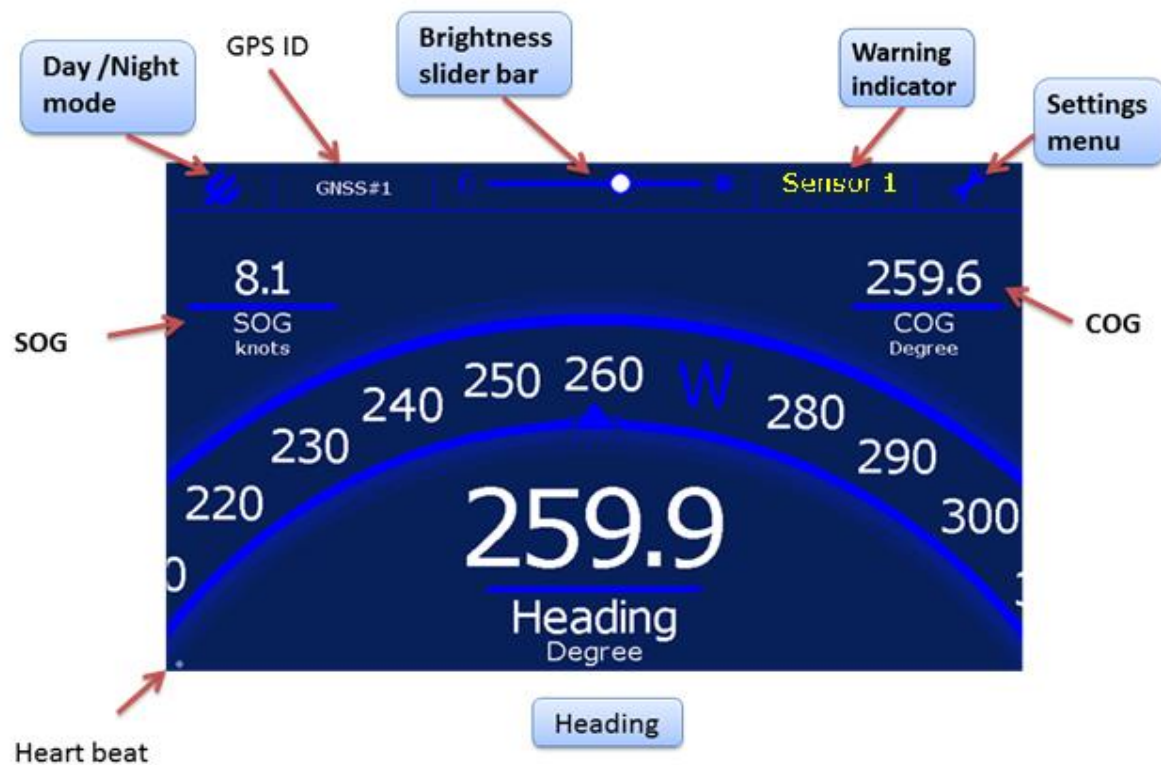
Day /Night mode

GPS ID

Brightness slider bar

Warning indicator

Settings menu

GNSS#1

Sensor 1

8.1
SOG
knots

SOG

259.6
COG
Degree

COG

220
230
240
250
260
W
280
290
300

259.9
Heading
Degree

Heading

Heart beat